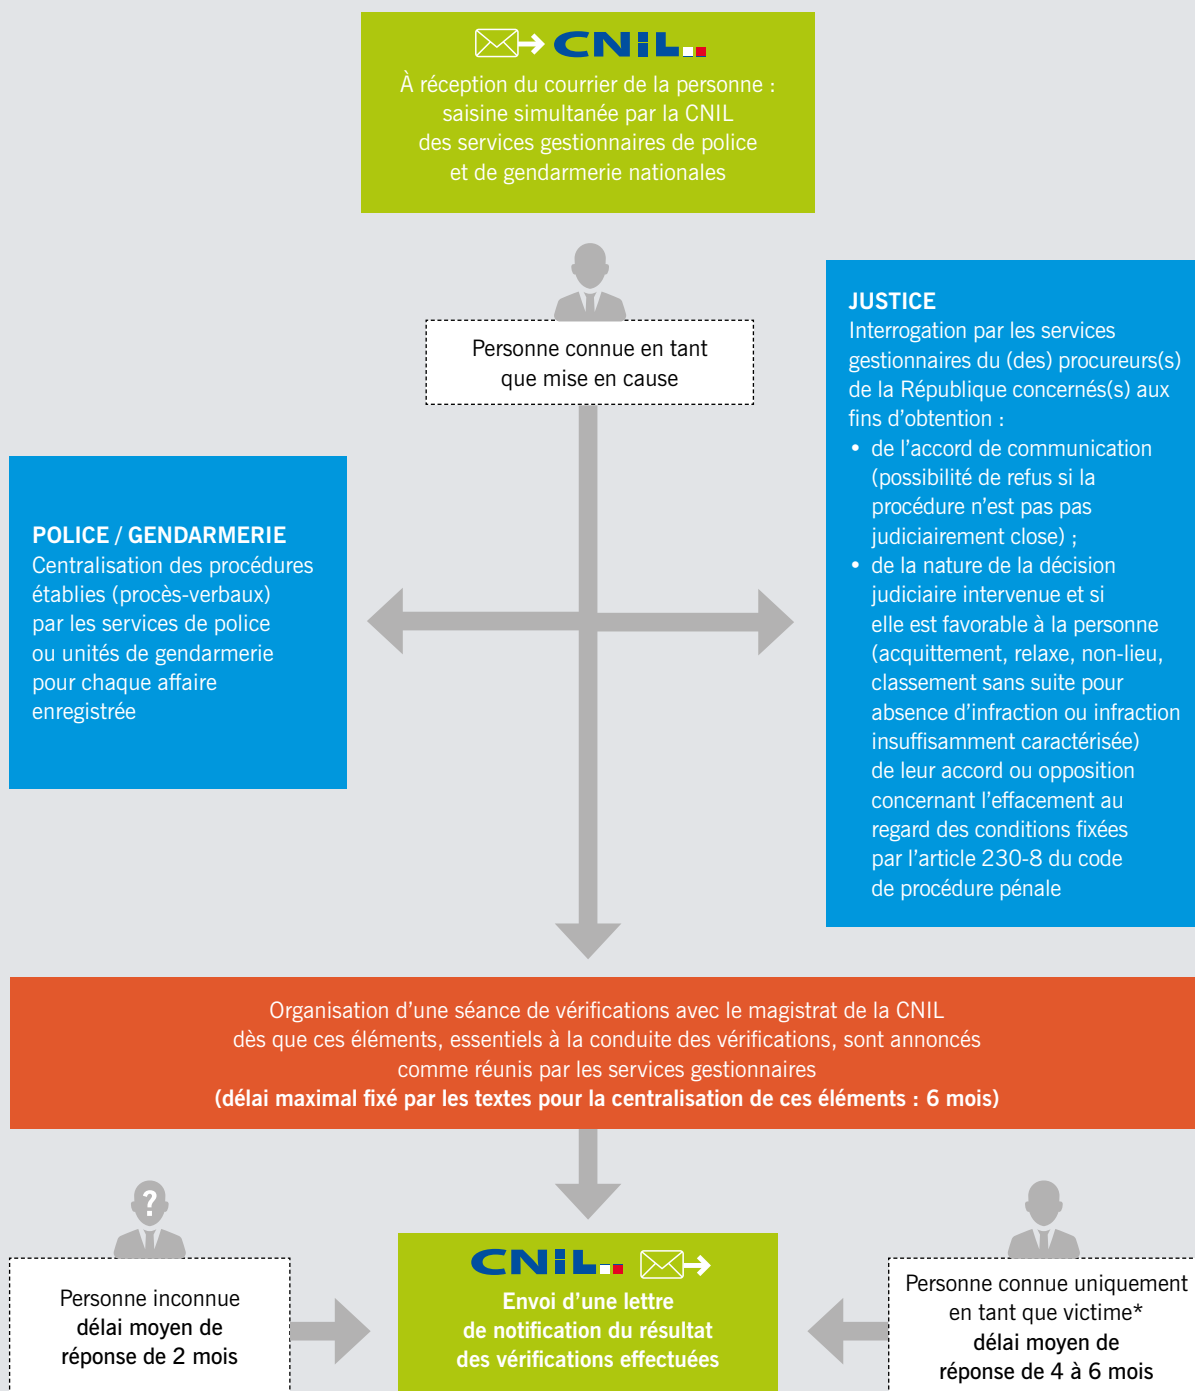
CNIL

À réception du courrier de la personne : saisine simultanée par la CNIL des services gestionnaires de police et de gendarmerie nationales

Personne connue en tant que mise en cause

JUSTICE
Interrogation par les services gestionnaires du (des) procureurs(s) de la République concernés(s) aux fins d'obtention :
• de l'accord de communication (possibilité de refus si la procédure n'est pas pas judiciairement close) ;
• de la nature de la décision judiciaire intervenue et si elle est favorable à la personne (acquittement, relaxe, non-lieu, classement sans suite pour absence d'infraction ou infraction insuffisamment caractérisée) de leur accord ou opposition concernant l'effacement au regard des conditions fixées par l'article 230-8 du code de procédure pénale

POLICE / GENDARMERIE
Centralisation des procédures établies (procès-verbaux) par les services de police ou unités de gendarmerie pour chaque affaire enregistrée

Organisation d'une séance de vérifications avec le magistrat de la CNIL dès que ces éléments, essentiels à la conduite des vérifications, sont annoncés comme réunis par les services gestionnaires
(délai maximal fixé par les textes pour la centralisation de ces éléments : 6 mois)

Personne inconnue
délai moyen de réponse de 2 mois

CNIL
Envoi d'une lettre de notification du résultat des vérifications effectuées

Personne connue uniquement en tant que victime*
délai moyen de réponse de 4 à 6 mois